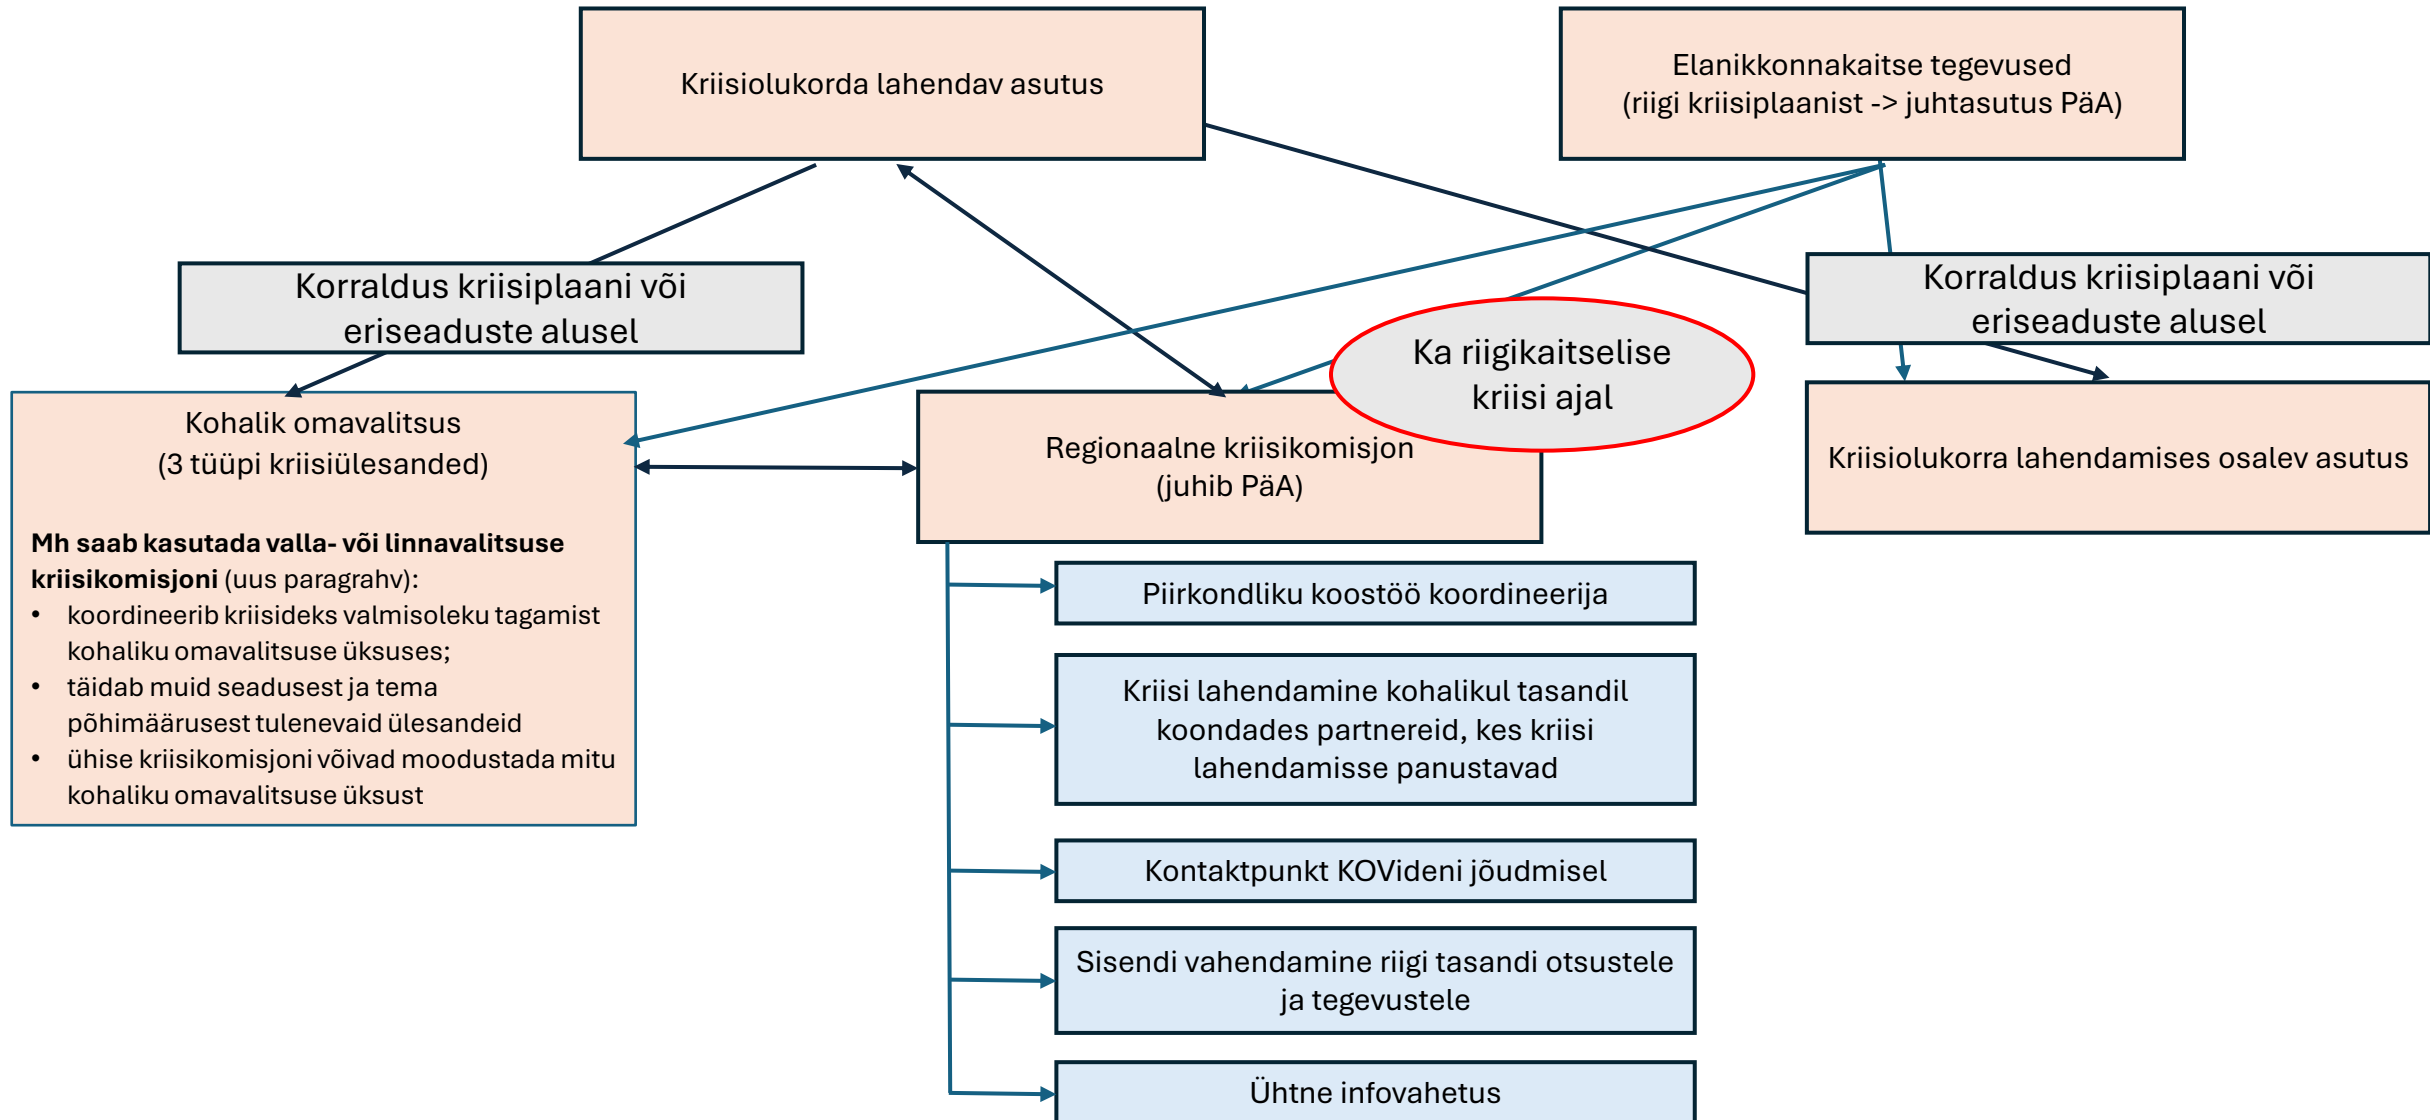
Kriisiolukorda lahendav asutus

Elanikkonnakaitse tegevused
(riigi kriisiplaanist -> juhtasutus PäA)

Korraldus kriisiplaani või eriseaduste alusel

Korraldus kriisiplaani või eriseaduste alusel

Ka riigikaitselise kriisi ajal

Kohalik omavalitsus
(3 tüüpi kriisiülesanded)

**Mh saab kasutada valla- või linnavalitsuse kriisikomisjoni** (uus paragrahv):
• koordineerib kriisideks valmisoleku tagamist kohaliku omavalitsuse üksuses;
• täidab muid seadusest ja tema põhimäärusest tulenevaid ülesandeid
• ühise kriisikomisjoni võivad moodustada mitu kohaliku omavalitsuse üksust

Regionaalne kriisikomisjon
(juhib PäA)

Kriisiolukorra lahendamises osalev asutus

Piirkondliku koostöö koordineerija

Kriisi lahendamine kohalikul tasandil koondades partnereid, kes kriisi lahendamisse panustavad

Kontaktpunkt KOVideni jõudmisel

Sisendi vahendamine riigi tasandi otsustele ja tegevustele

Ühtne infovahetus